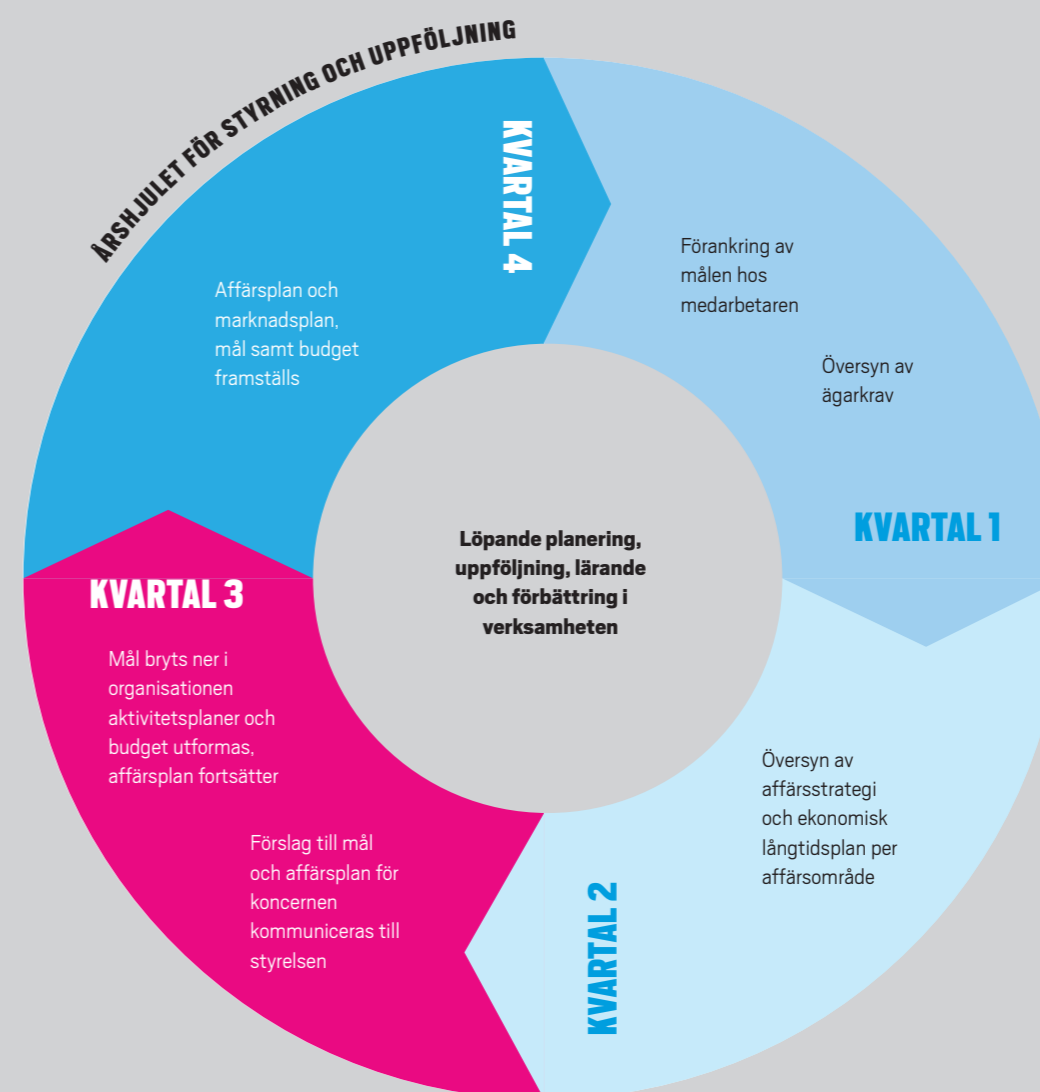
ÅRSHJULET FÖR STYRNING OCH UPPFÖLJNING

KVARTAL 4

Affärsplan och marknadsplan, mål samt budget framställs

Förankring av målen hos medarbetaren

Översyn av ägarkrav

KVARTAL 1

Löpande planering, uppföljning, lärande och förbättring i verksamheten

KVARTAL 3

Mål bryts ner i organisationen aktivitetsplaner och budget utformas, affärsplan fortsätter

Förslag till mål och affärsplan för koncernen kommuniceras till styrelsen

Översyn av affärsstrategi och ekonomisk långtidsplan per affärsområde

KVARTAL 2